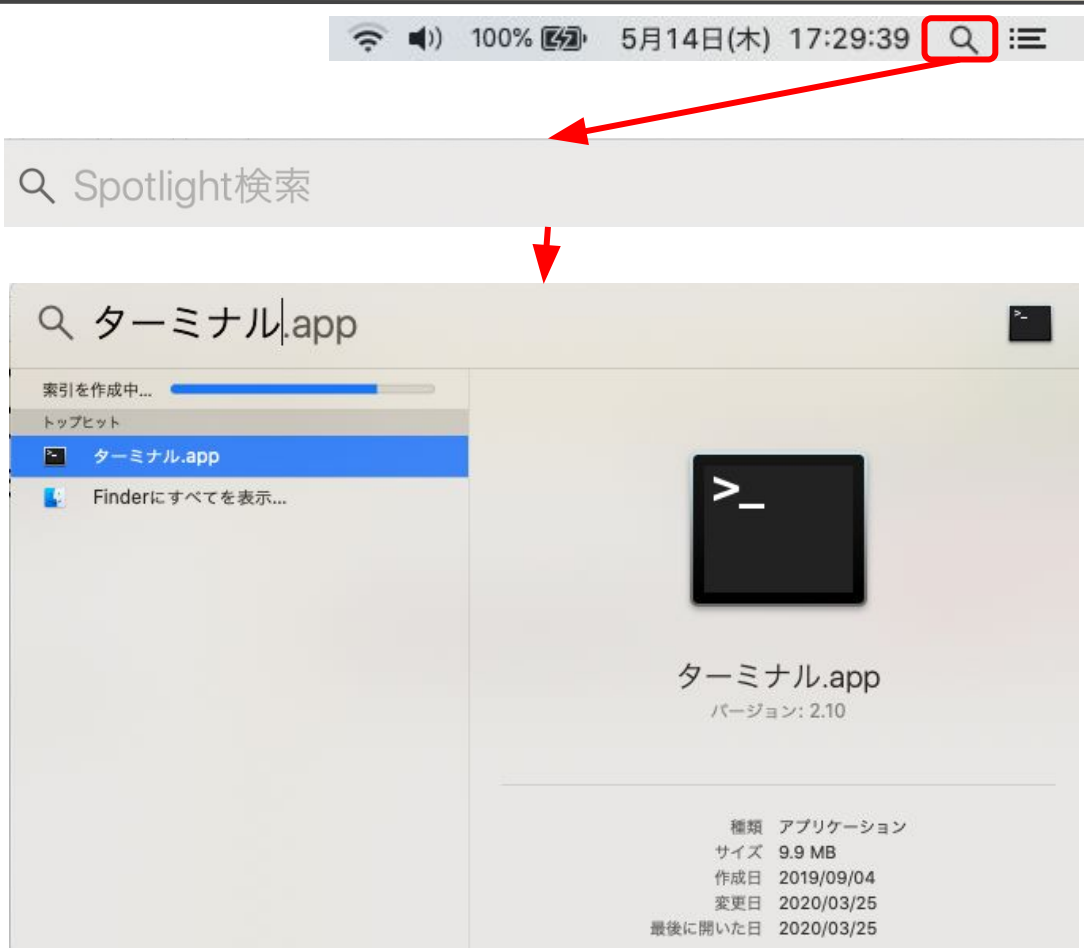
100% 5月14日(木) 17:29:39

Spotlight検索

ターミナル.app

索引を作成中...

トップヒット

ターミナル.app

Finderにすべてを表示...

>_

ターミナル.app

バージョン: 2.10

| | |
|---|---|
| 種類 | アプリケーション |
| サイズ | 9.9 MB |
| 作成日 | 2019/09/04 |
| 変更日 | 2020/03/25 |
| 最後に開いた日 | 2020/03/25 |